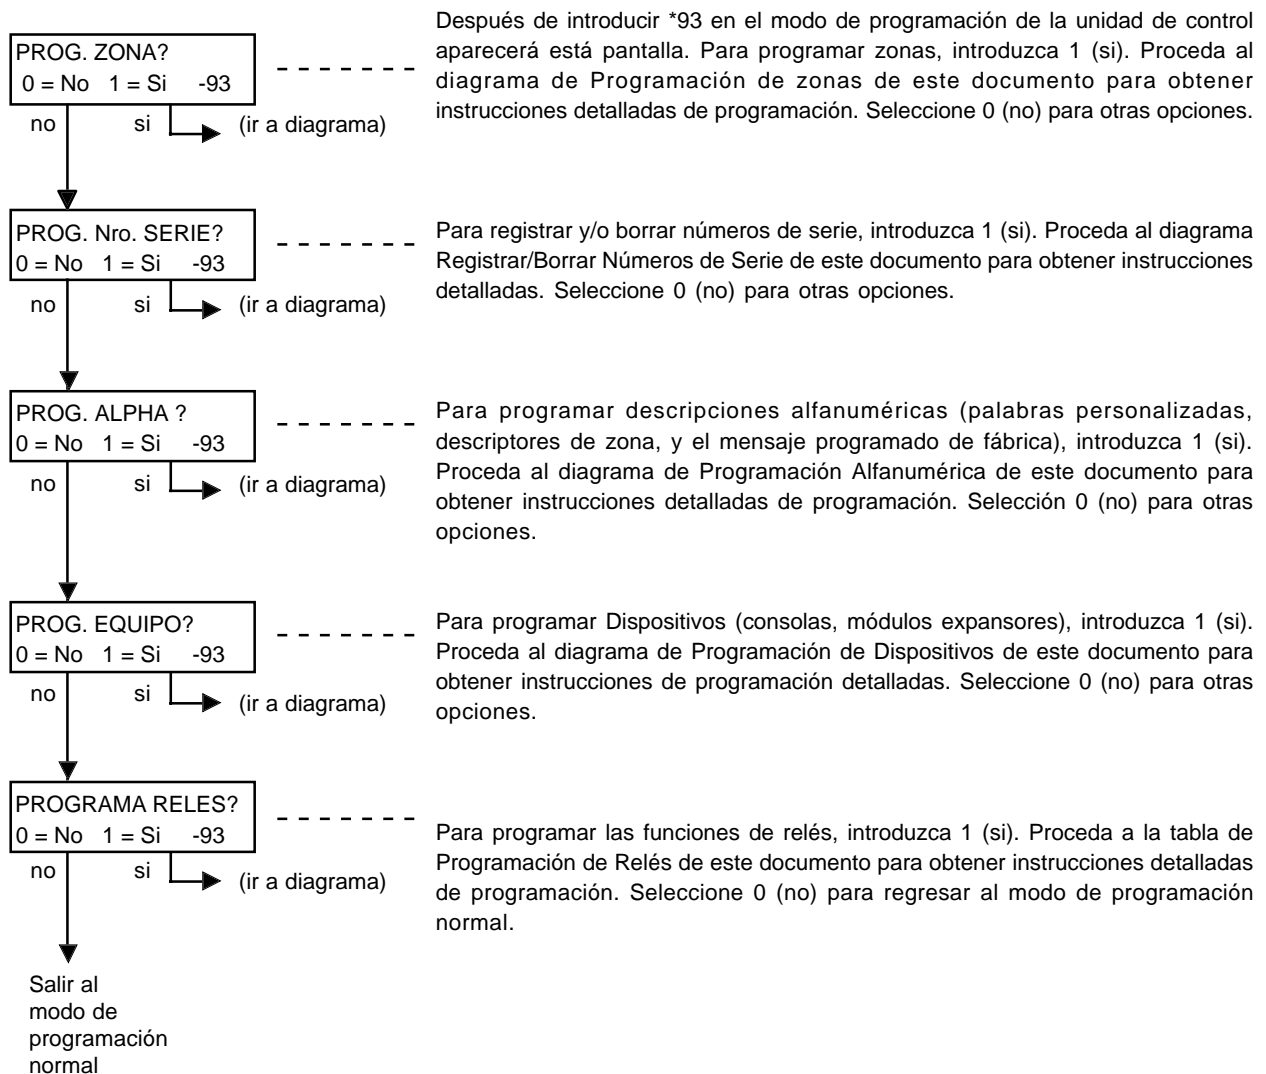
PROG. ZONA?
0 = No 1 = Si -93

no si (ir a diagrama)

Después de introducir *93 en el modo de programación de la unidad de control aparecerá está pantalla. Para programar zonas, introduzca 1 (si). Proceda al diagrama de Programación de zonas de este documento para obtener instrucciones detalladas de programación. Seleccione 0 (no) para otras opciones.

PROG. Nro. SERIE?
0 = No 1 = Si -93

no si (ir a diagrama)

Para registrar y/o borrar números de serie, introduzca 1 (si). Proceda al diagrama Registrar/Borrar Números de Serie de este documento para obtener instrucciones detalladas. Seleccione 0 (no) para otras opciones.

PROG. ALPHA ?
0 = No 1 = Si -93

no si (ir a diagrama)

Para programar descripciones alfanuméricas (palabras personalizadas, descriptores de zona, y el mensaje programado de fábrica), introduzca 1 (si). Proceda al diagrama de Programación Alfanumérica de este documento para obtener instrucciones detalladas de programación. Selección 0 (no) para otras opciones.

PROG. EQUIPO?
0 = No 1 = Si -93

no si (ir a diagrama)

Para programar Dispositivos (consolas, módulos expansores), introduzca 1 (si). Proceda al diagrama de Programación de Dispositivos de este documento para obtener instrucciones de programación detalladas. Seleccione 0 (no) para otras opciones.

PROGRAMA RELES?
0 = No 1 = Si -93

no si (ir a diagrama)

Para programar las funciones de relés, introduzca 1 (si). Proceda a la tabla de Programación de Relés de este documento para obtener instrucciones detalladas de programación. Seleccione 0 (no) para regresar al modo de programación normal.

Salir al modo de programación normal